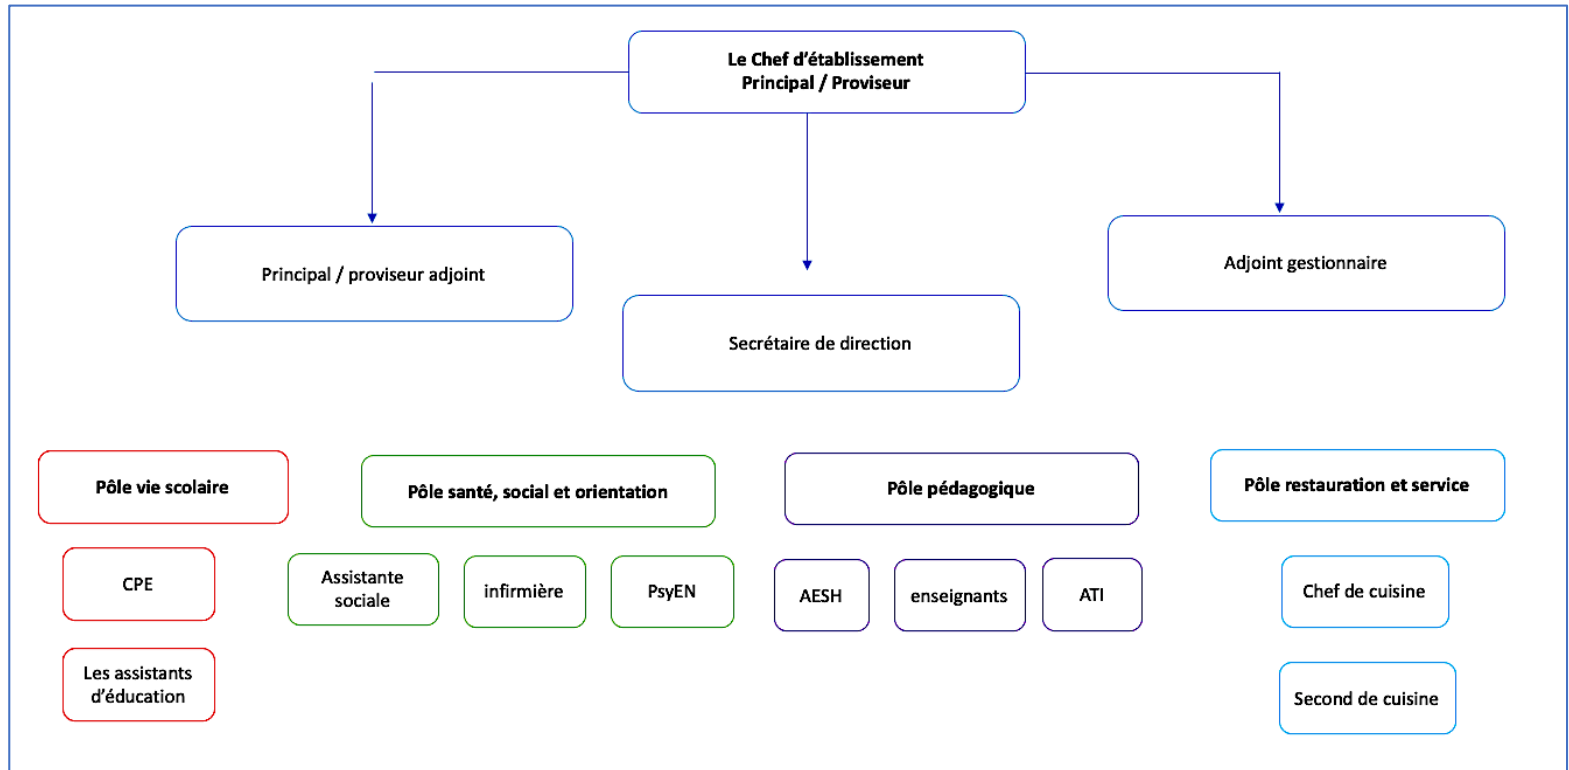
Le Chef d'établissement
Principal / Proviseur

Principal / proviseur adjoint

Secrétaire de direction

Adjoint gestionnaire

Pôle vie scolaire

CPE

Les assistants d'éducation

Pôle santé, social et orientation

Assistante sociale

infirmière

PsyEN

Pôle pédagogique

AESH

enseignants

ATI

Pôle restauration et service

Chef de cuisine

Second de cuisine